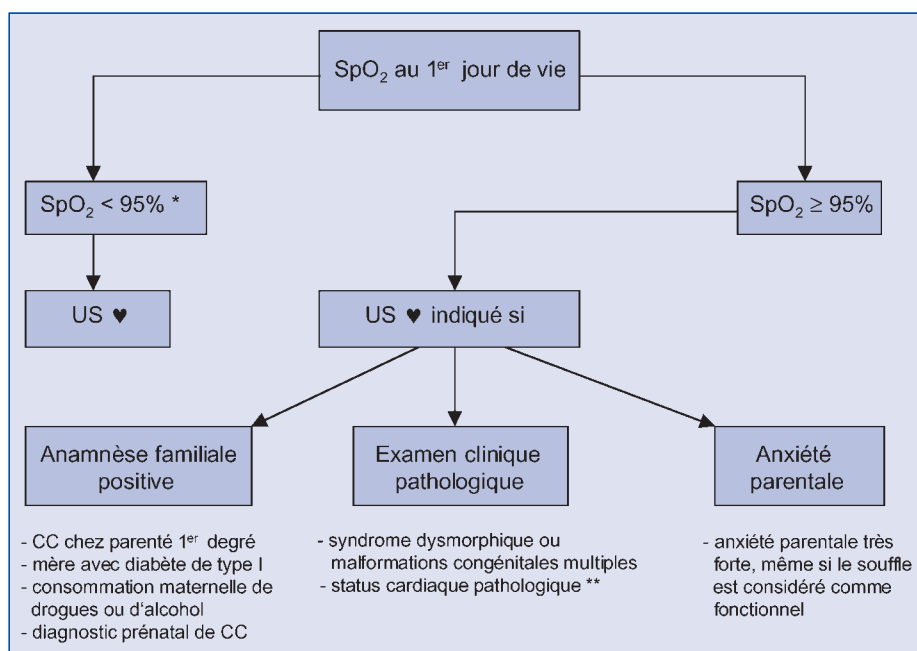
$SpO_2$ au 1$^{er}$ jour de vie

$SpO_2$ < 95% *

$SpO_2 \geq$ 95%

US ♥

US ♥ indiqué si

Anamnèse familiale positive

Examen clinique pathologique

Anxiété parentale

- CC chez parenté 1$^{er}$ degré
- mère avec diabète de type I
- consommation maternelle de drogues ou d'alcohol
- diagnostic prénatal de CC

- syndrome dysmorphique ou malformations congénitales multiples
- status cardiaque pathologique **

- anxiété parentale très forte, même si le souffle est considéré comme fonctionnel